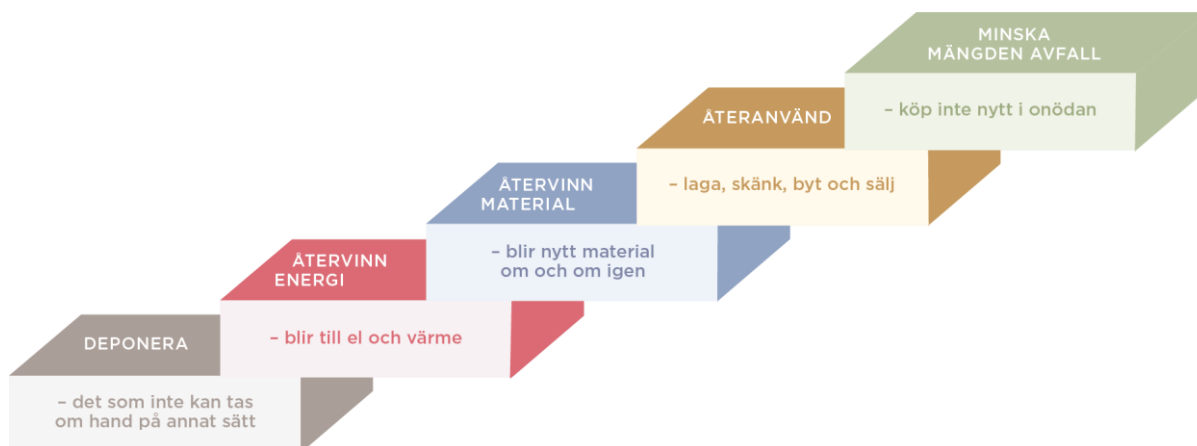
MINSKA MÄNGDEN AVFALL

– köp inte nytt i onödan

ÅTERANVÄND

– laga, skänk, byt och sälj

ÅTERVINN MATERIAL

– blir nytt material om och om igen

ÅTERVINN ENERGI

– blir till el och värme

DEPONERA

– det som inte kan tas om hand på annat sätt